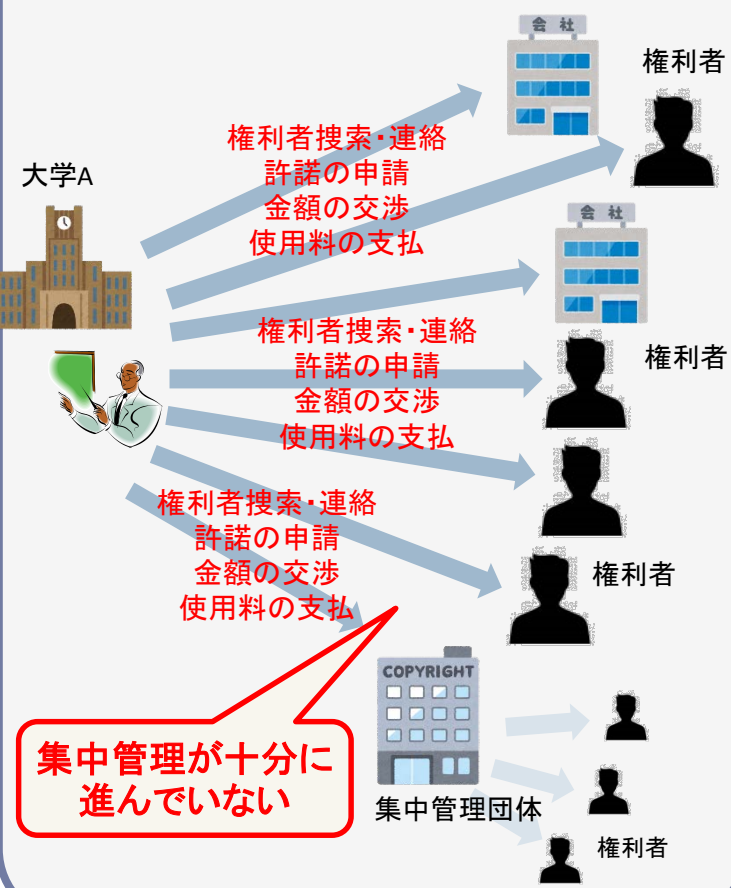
会社

権利者

権利者捜索・連絡
許諾の申請
金額の交渉
使用料の支払

大学A

会社

権利者捜索・連絡
許諾の申請
金額の交渉
使用料の支払

権利者

権利者捜索・連絡
許諾の申請
金額の交渉
使用料の支払

権利者

COPYRIGHT

集中管理が十分に
進んでいない

集中管理団体

権利者